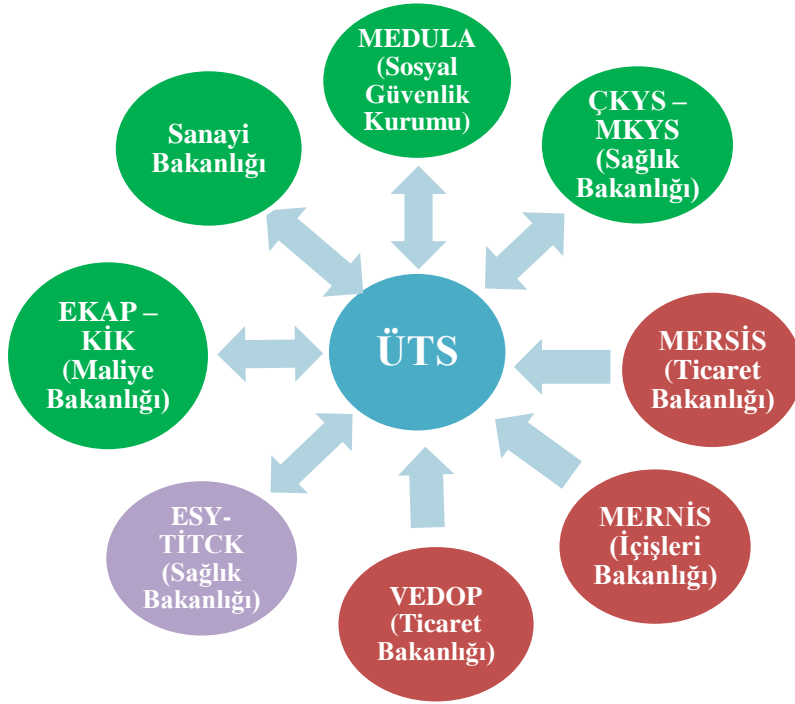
MEDULA (Sosyal Güvenlik Kurumu)

ÇKYS – MKYS (Sağlık Bakanlığı)

Sanayi Bakanlığı

EKAP – KİK (Maliye Bakanlığı)

ÜTS

MERSİS (Ticaret Bakanlığı)

MERNİS (İçişleri Bakanlığı)

VEDOP (Ticaret Bakanlığı)

ESY-TİTCK (Sağlık Bakanlığı)